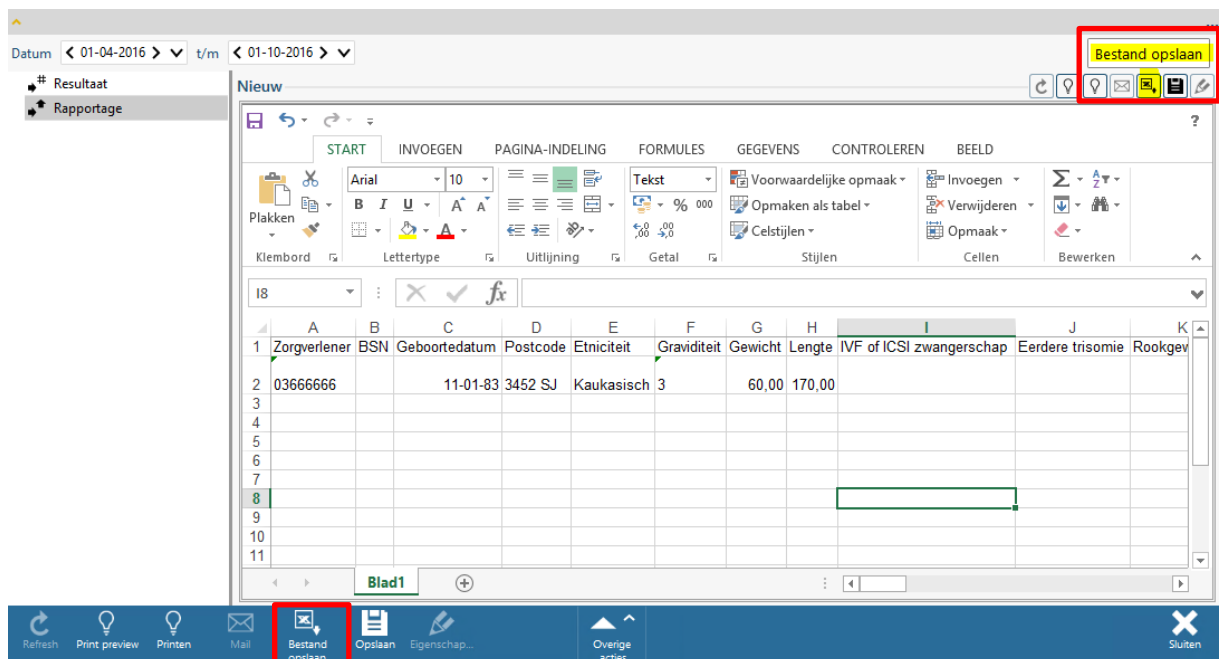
Datum 01-04-2016 t/m 01-10-2016

Bestand opslaan

Resultaat
Rapportage

Nieuw

?

START INVOEGEN PAGINA-INDELING FORMULES GEGEVENS CONTROLEREN BEELD

Plakken
Klembord

Arial 10
B I U A A
Lettertype

Uitlijning

Tekst
% 000
Getal

Voorwaardelijke opmaak
Opmaken als tabel
Celstijlen
Stijlen

Invoegen
Verwijderen
Opmaak
Cellen

Bewerken

I8

| | A | B | C | D | E | F | G | H | I | J | K |
|---|---|---|---|---|---|---|---|---|---|---|---|
| 1 | Zorgverlener | BSN | Geboortedatum | Postcode | Etniciteit | Graviditeit | Gewicht | Lengte | IVF of ICSI zwangerschap | Eerdere trisomie | Rookgev |
| 2 | 03666666 | | 11-01-83 | 3452 SJ | Kaukasisch | 3 | 60,00 | 170,00 | | | |
| 3 | | | | | | | | | | | |
| 4 | | | | | | | | | | | |
| 5 | | | | | | | | | | | |
| 6 | | | | | | | | | | | |
| 7 | | | | | | | | | | | |
| 8 | | | | | | | | | | | |
| 9 | | | | | | | | | | | |
| 10 | | | | | | | | | | | |
| 11 | | | | | | | | | | | |

Blad1

Refresh Print preview Printen Mail Bestand opslaan Opslaan Eigenschap... Overige acties Sluiten